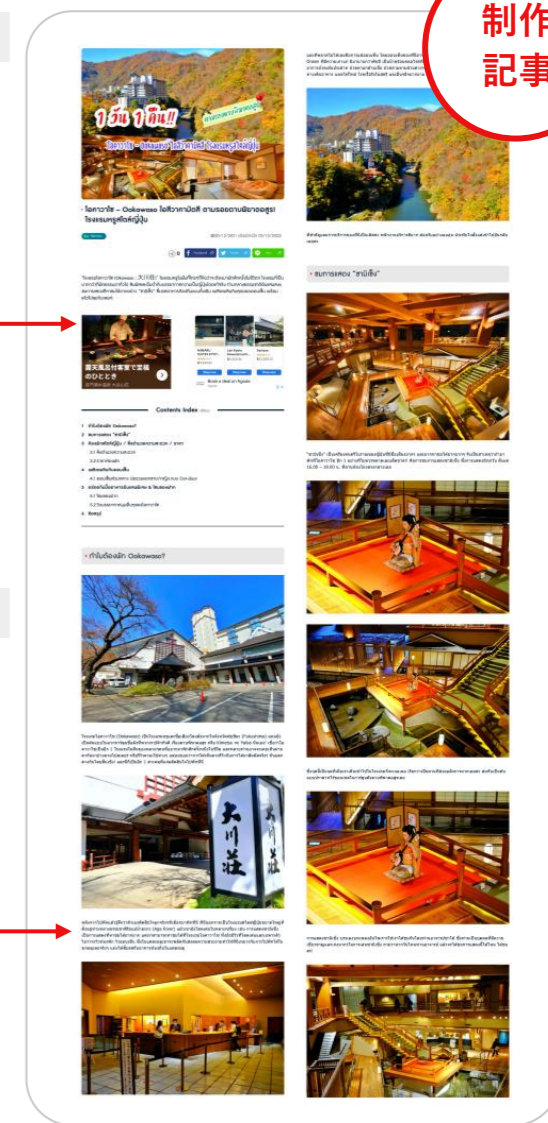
制作
記事

1 วัน 1 คืน!!

โอกาวาโซ - Okawaso โฮเท็ลริมทะเลสาบ โรงแรมหรูสไตล์ญี่ปุ่น

โอกาวาโซ – Okawaso โฮเท็วคาวาโซ ตามรอยตามเลียบอุรา โรงแรมหรูสไตล์ญี่ปุ่น

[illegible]

0 Facebook Twitter

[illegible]

露天風呂付客室で至福のひととき

Contents Index

1 ทำไมต้องพัก Okawaso?
2 ชมการแสดง "ชามิเซ็น"
3 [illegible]
4 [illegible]
5 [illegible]
6 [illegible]

ทำไมต้องพัก Okawaso?

大川荘

大川荘

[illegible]

ชมการแสดง "ชามิเซ็น"

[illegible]